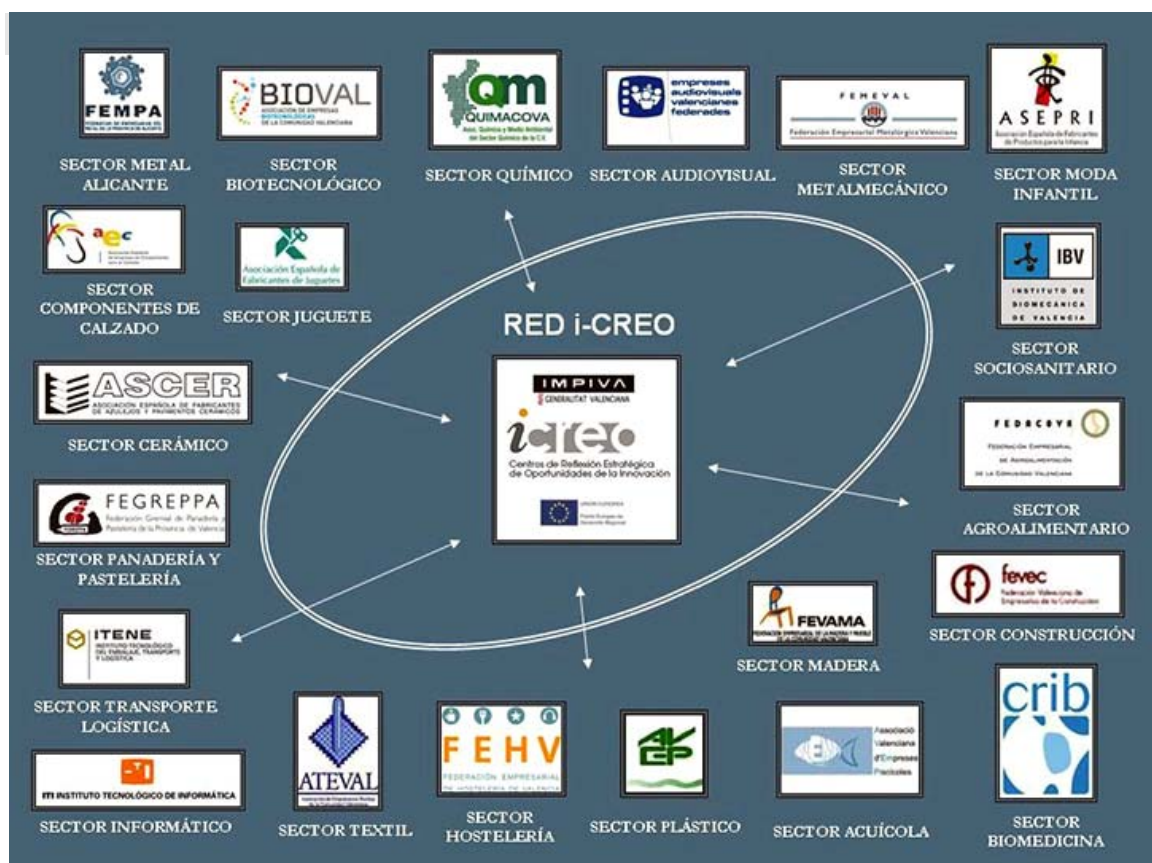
FEMPA
FEDERACIÓN DE EMPRESARIOS DEL METAL DE LA PROVINCIA DE ALICANTE

SECTOR METAL ALICANTE

BIOVAL
ASOCIACIÓN DE EMPRESAS BIOTECNOLÓGICAS DE LA COMUNIDAD VALENCIANA

SECTOR BIOTECNOLÓGICO

QM
QUIMACOVA
Asoc. Química y Medio Ambiental del Sector Químico de la C.V.

SECTOR QUÍMICO

empreses audiovisuals valencianes federades

SECTOR AUDIOVISUAL

FEMEVAL
Federación Empresarial Metalúrgica Valenciana

SECTOR METALMECÁNICO

ASEPRI
Asociación Española de Fabricantes de Productos para la Infancia

SECTOR MODA INFANTIL

aec

SECTOR COMPONENTES DE CALZADO

Asociación Española de Fabricantes de Juguetes

SECTOR JUGUETE

IBV
INSTITUTO DE BIOMECÁNICA DE VALENCIA

SECTOR SOCIOSANITARIO

RED i-CREO

IMPIVA
GENERALITAT VALENCIANA

icreo
Centros de Reflexión Estratégica de Oportunidades de la Innovación

UNIÓN EUROPEA
Fondo Europeo de Desarrollo Regional

ASCER
ASOCIACIÓN ESPAÑOLA DE FABRICANTES DE AZULEJOS Y PAVIMENTOS CERÁMICOS

SECTOR CERÁMICO

FEDACOVA
FEDERACIÓN EMPRESARIAL DE AGROALIMENTACIÓN DE LA COMUNIDAD VALENCIANA

SECTOR AGROALIMENTARIO

FEGREPPA
Federación Gremial de Panadería y Pastelería de la Provincia de Valencia

SECTOR PANADERÍA Y PASTELERÍA

fevec
Federación Valenciana de Empresarios de la Construcción

SECTOR CONSTRUCCIÓN

FEVAMA
FEDERACIÓN EMPRESARIAL DE LA MADERA Y MUEBLE DE LA COMUNIDAD VALENCIANA

SECTOR MADERA

ITENE
INSTITUTO TECNOLÓGICO DEL EMBALAJE, TRANSPORTE Y LOGÍSTICA

SECTOR TRANSPORTE LOGÍSTICA

crib

ITI INSTITUTO TECNOLÓGICO DE INFORMÁTICA

SECTOR INFORMÁTICO

ATEVAL

SECTOR TEXTIL

FEHV
FEDERACIÓN EMPRESARIAL DE HOSTELERÍA DE VALENCIA

SECTOR HOSTELERÍA

AVEP

SECTOR PLÁSTICO

Associació Valenciana d'Empreses Piscícoles

SECTOR ACUÍCOLA

SECTOR BIOMEDICINA